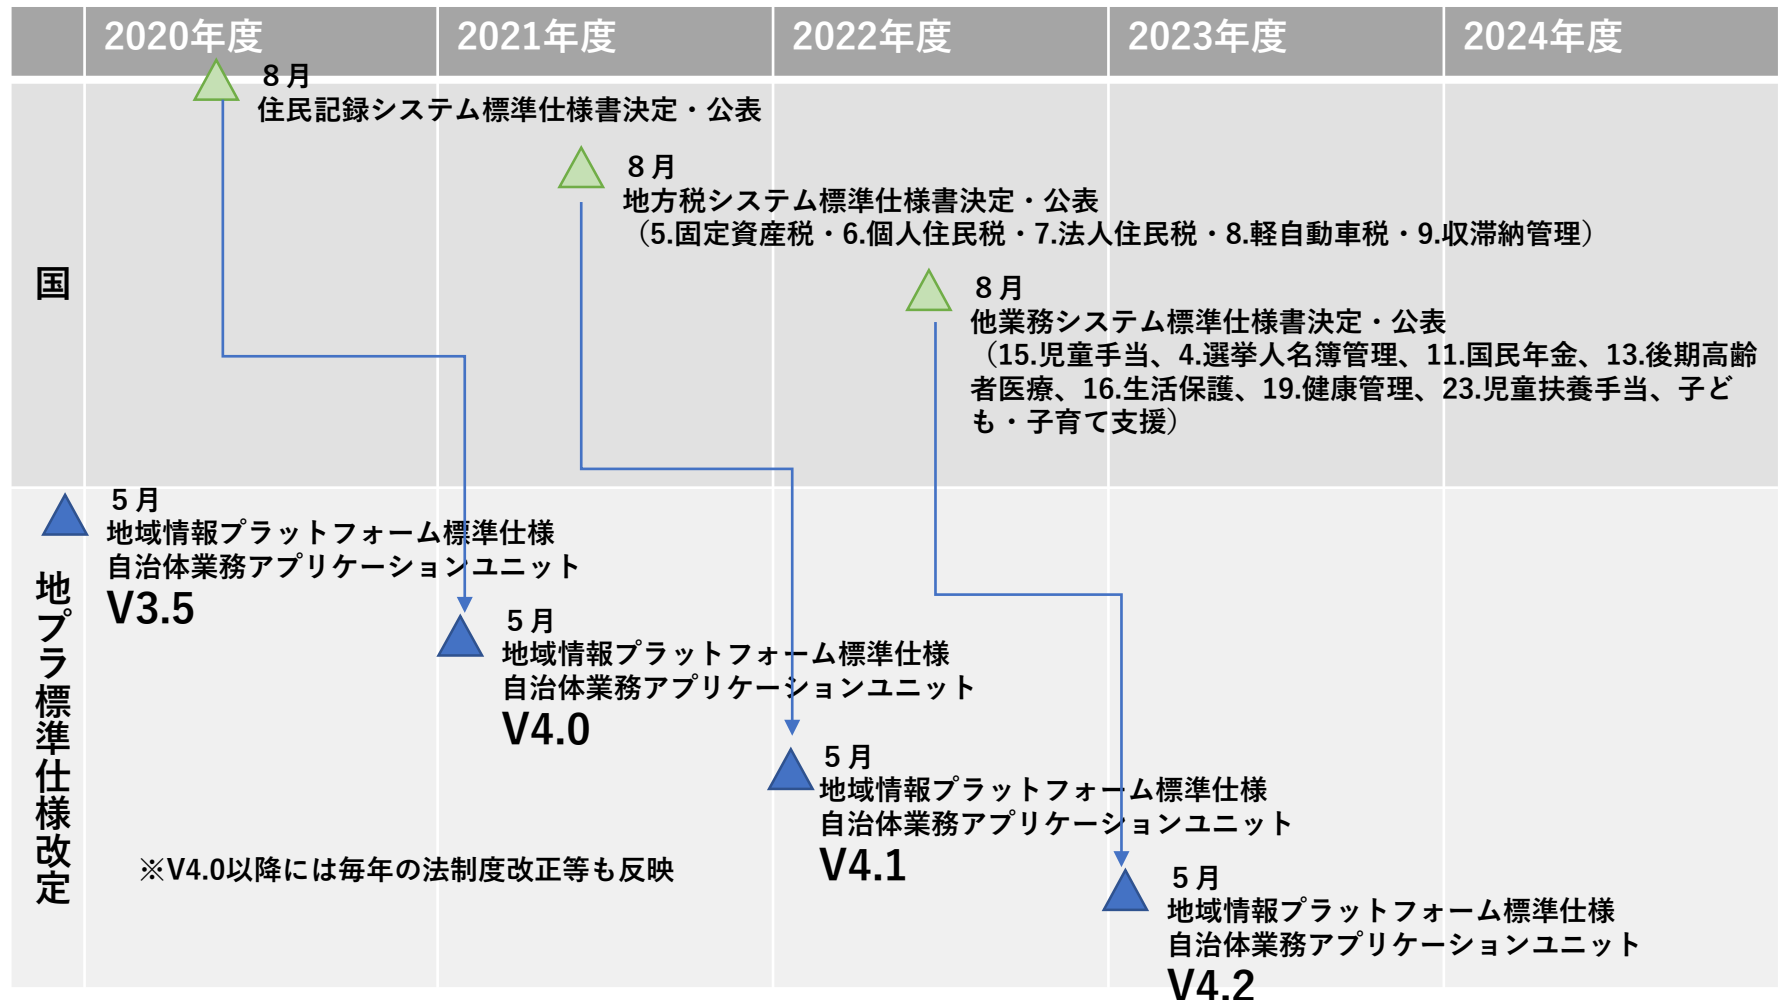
| | 2020年度 | 2021年度 | 2022年度 | 2023年度 | 2024年度 |
|---|---|---|---|---|---|

国

８月
住民記録システム標準仕様書決定・公表

８月
地方税システム標準仕様書決定・公表
（5.固定資産税・6.個人住民税・7.法人住民税・8.軽自動車税・9.収滞納管理）

８月
他業務システム標準仕様書決定・公表
（15.児童手当、4.選挙人名簿管理、11.国民年金、13.後期高齢者医療、16.生活保護、19.健康管理、23.児童扶養手当、子ども・子育て支援）

地プラ標準仕様改定

５月
地域情報プラットフォーム標準仕様
自治体業務アプリケーションユニット
V3.5

５月
地域情報プラットフォーム標準仕様
自治体業務アプリケーションユニット
V4.0

５月
地域情報プラットフォーム標準仕様
自治体業務アプリケーションユニット
V4.1

※V4.0以降には毎年の法制度改正等も反映

５月
地域情報プラットフォーム標準仕様
自治体業務アプリケーションユニット
V4.2